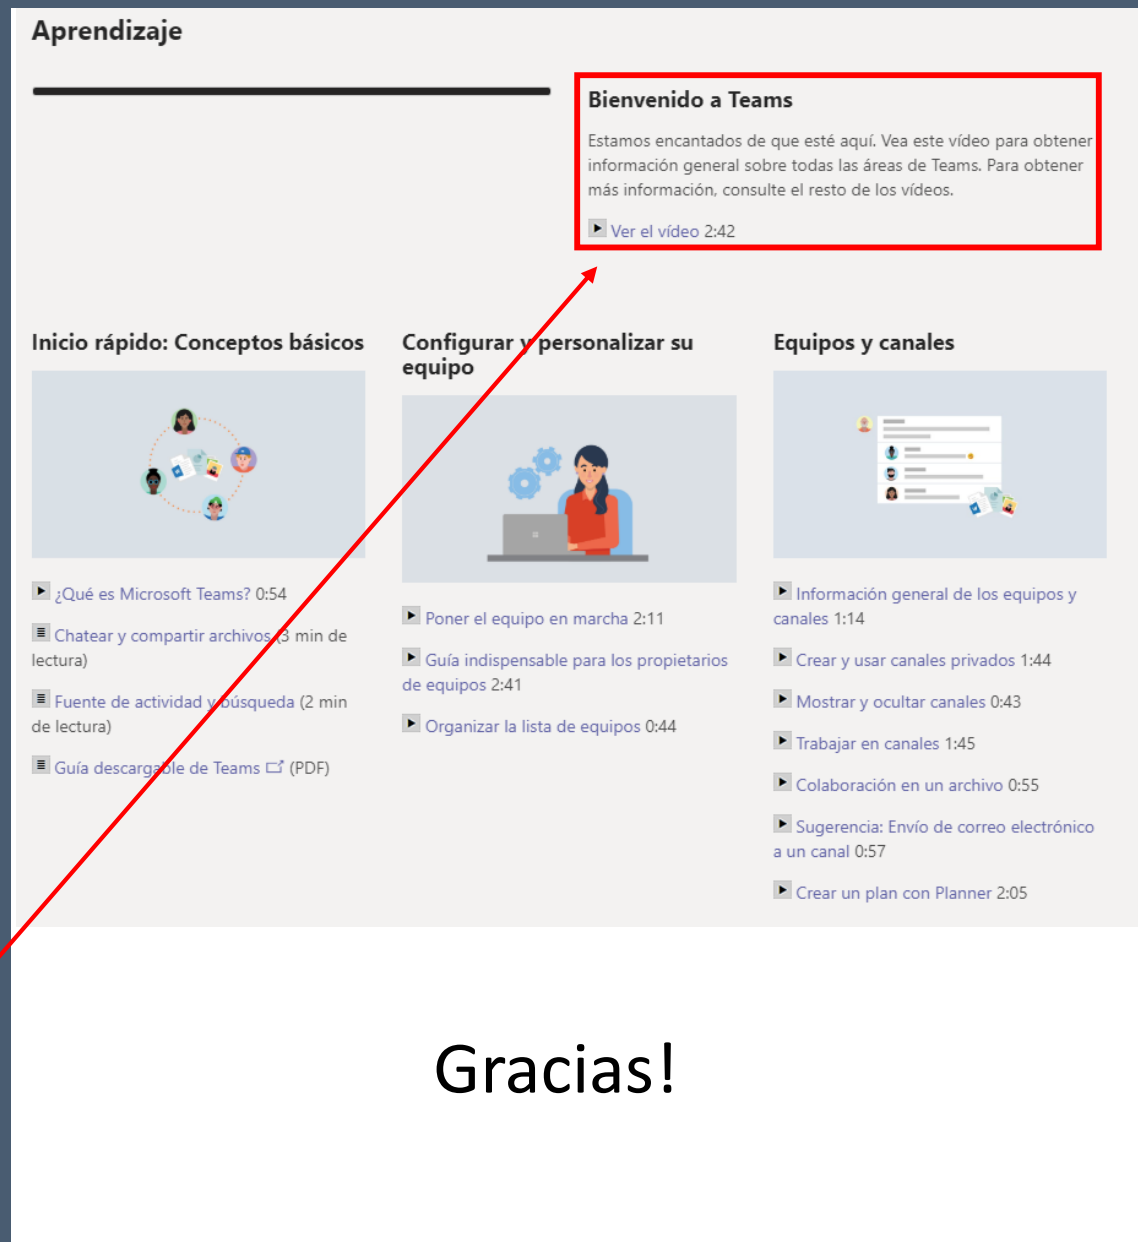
Aprendizaje

Bienvenido a Teams

Estamos encantados de que esté aquí. Vea este vídeo para obtener información general sobre todas las áreas de Teams. Para obtener más información, consulte el resto de los vídeos.

Ver el vídeo 2:42

Inicio rápido: Conceptos básicos

¿Qué es Microsoft Teams? 0:54

Chatear y compartir archivos (3 min de lectura)

Fuente de actividad y búsqueda (2 min de lectura)

Guía descargable de Teams (PDF)

Configurar y personalizar su equipo

Poner el equipo en marcha 2:11

Guía indispensable para los propietarios de equipos 2:41

Organizar la lista de equipos 0:44

Equipos y canales

Información general de los equipos y canales 1:14

Crear y usar canales privados 1:44

Mostrar y ocultar canales 0:43

Trabajar en canales 1:45

Colaboración en un archivo 0:55

Sugerencia: Envío de correo electrónico a un canal 0:57

Crear un plan con Planner 2:05

Gracias!